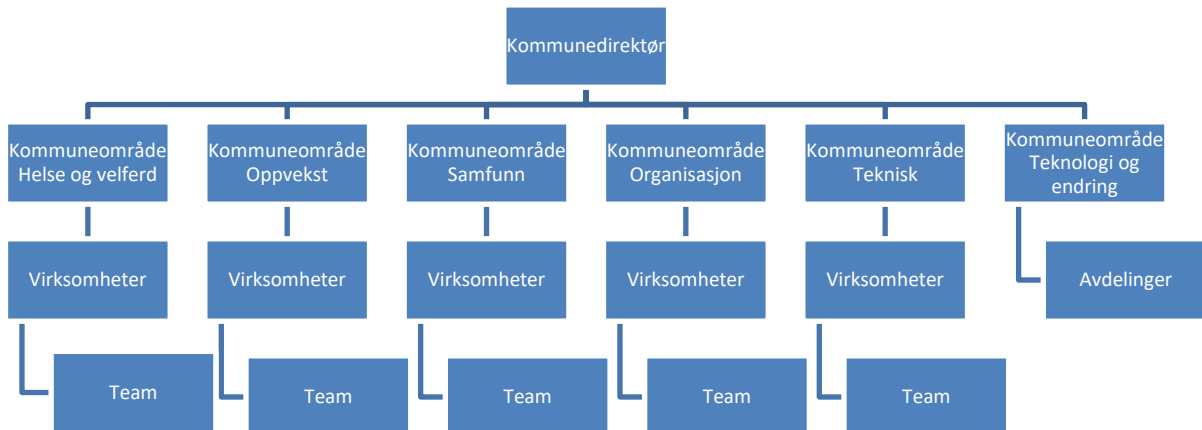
Kommunedirektør

Kommuneområde Helse og velferd

Virksomheter

Team

Kommuneområde Oppvekst

Virksomheter

Team

Kommuneområde Samfunn

Virksomheter

Team

Kommuneområde Organisasjon

Virksomheter

Team

Kommuneområde Teknisk

Virksomheter

Team

Kommuneområde Teknologi og endring

Avdelinger